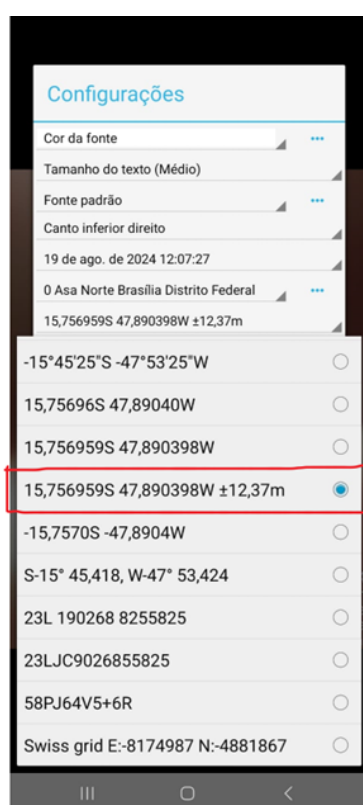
Configurações

Cor da fonte

Tamanho do texto (Médio)

Fonte padrão

Canto inferior direito

19 de ago. de 2024 12:07:27

0 Asa Norte Brasília Distrito Federal

15,756959S 47,890398W ±12,37m

-15°45'25"S -47°53'25"W

15,75696S 47,89040W

15,756959S 47,890398W

15,756959S 47,890398W ±12,37m

-15,7570S -47,8904W

S-15° 45,418, W-47° 53,424

23L 190268 8255825

23LJC9026855825

58PJ64V5+6R

Swiss grid E:-8174987 N:-4881867